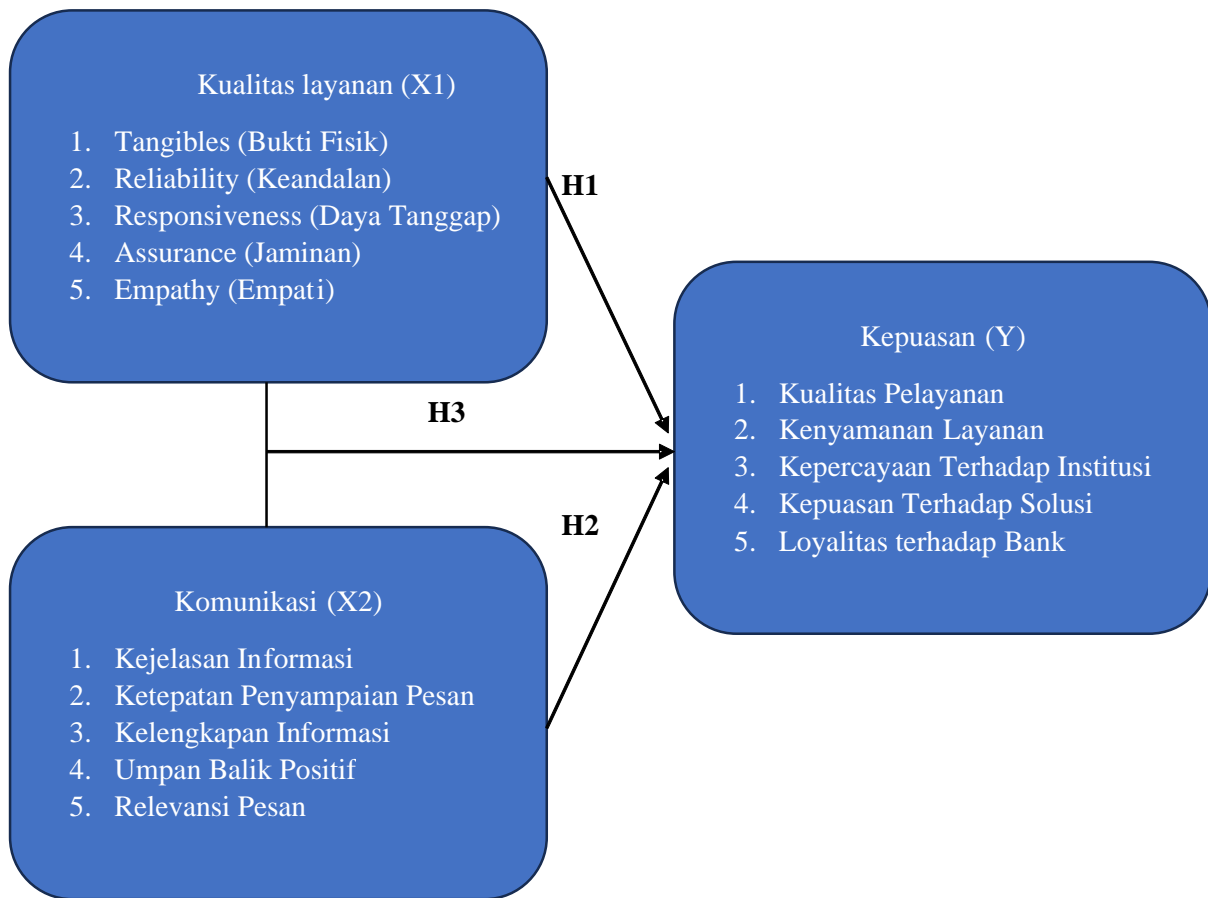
Kualitas layanan (X1)

1. Tangibles (Bukti Fisik)
2. Reliability (Keandalan)
3. Responsiveness (Daya Tanggap)
4. Assurance (Jaminan)
5. Empathy (Empati)

H1

H3

H2

Kepuasan (Y)

1. Kualitas Pelayanan
2. Kenyamanan Layanan
3. Kepercayaan Terhadap Institusi
4. Kepuasan Terhadap Solusi
5. Loyalitas terhadap Bank

Komunikasi (X2)

1. Kejelasan Informasi
2. Ketepatan Penyampaian Pesan
3. Kelengkapan Informasi
4. Umpan Balik Positif
5. Relevansi Pesan